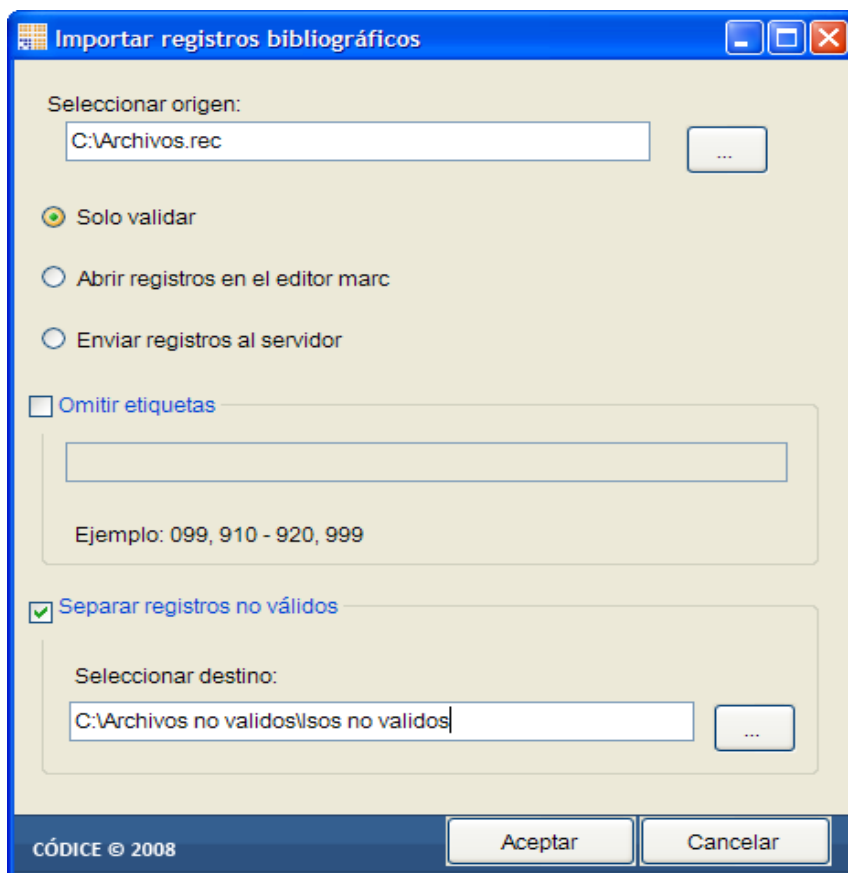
Importar registros bibliográficos

Seleccionar origen:

C:\Archivos.rec

...

Solo validar

Abrir registros en el editor marc

Enviar registros al servidor

Omitir etiquetas

Ejemplo: 099, 910 - 920, 999

Separar registros no válidos

Seleccionar destino:

C:\Archivos no validos\Isos no validos

...

CÓDICE © 2008

Aceptar

Cancelar